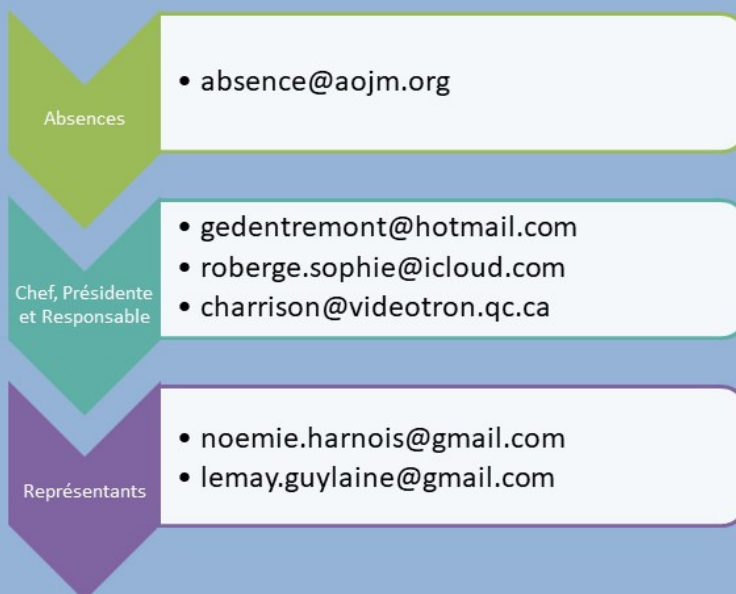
Absences

- absence@aojm.org

Chef, Présidente et Responsable

- gedentremont@hotmail.com
- roberge.sophie@icloud.com
- charrison@videotron.qc.ca

Représentants

- noemie.harnois@gmail.com
- lemay.guylaine@gmail.com